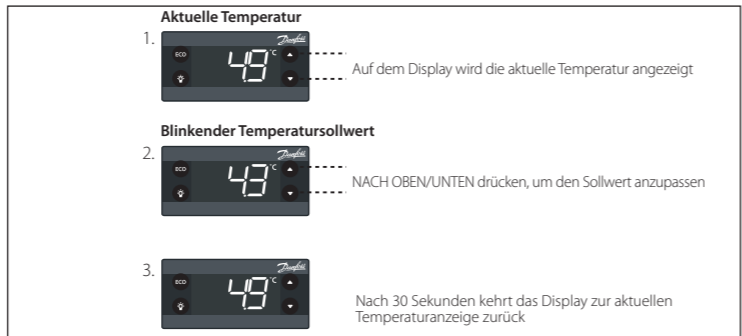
Aktuelle Temperatur

1.

ECO

4.9 °C

Danfoss

Auf dem Display wird die aktuelle Temperatur angezeigt

Blinkender Temperatursollwert

2.

ECO

4.3 °C

Danfoss

NACH OBEN/UNTEN drücken, um den Sollwert anzupassen

3.

ECO

4.9 °C

Danfoss

Nach 30 Sekunden kehrt das Display zur aktuellen Temperaturanzeige zurück